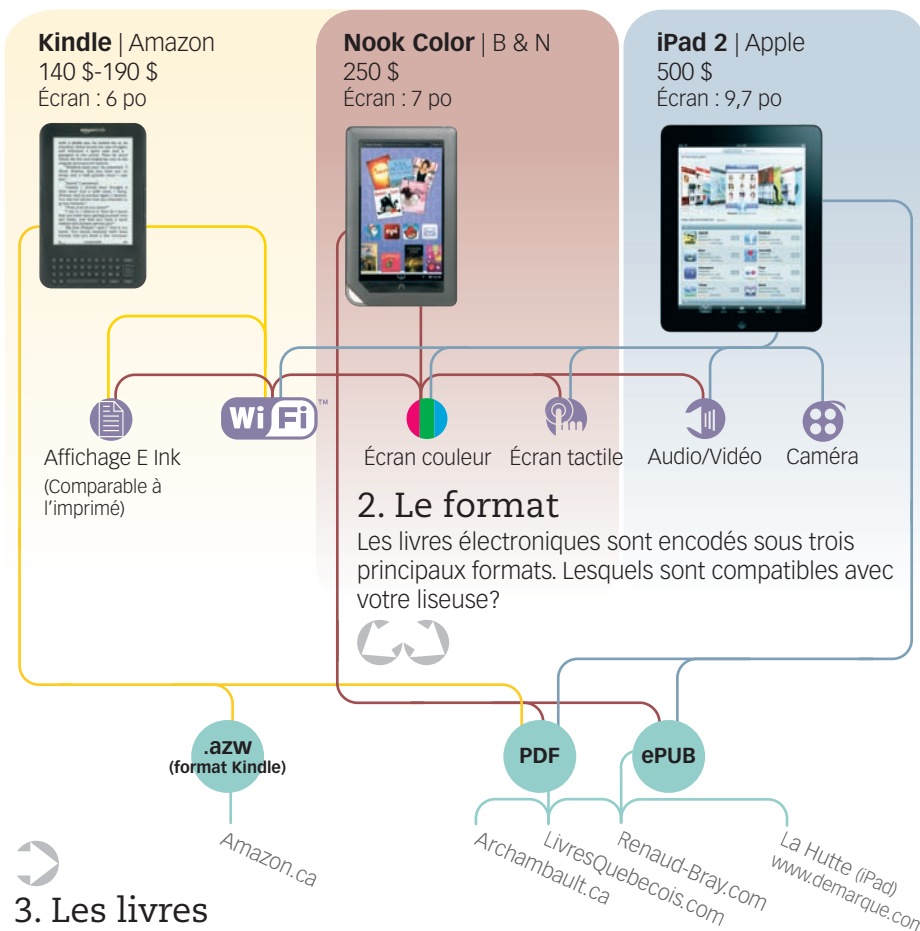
**Kindle** | Amazon
140 \$-190 \$
Écran : 6 po

**Nook Color** | B & N
250 \$
Écran : 7 po

**iPad 2** | Apple
500 \$
Écran : 9,7 po

Affichage E Ink
(Comparable à l'imprimé)

Wi Fi ™

Écran couleur

Écran tactile

Audio/Vidéo

Caméra

2. Le format

Les livres électroniques sont encodés sous trois principaux formats. Lesquels sont compatibles avec votre liseuse?

.azw
(format Kindle)

PDF

ePUB

Amazon.ca

Archambault.ca

LivresQuebecois.com

Renaud-Bray.com

La Hutte (iPad)
www.demarque.com

3. Les livres